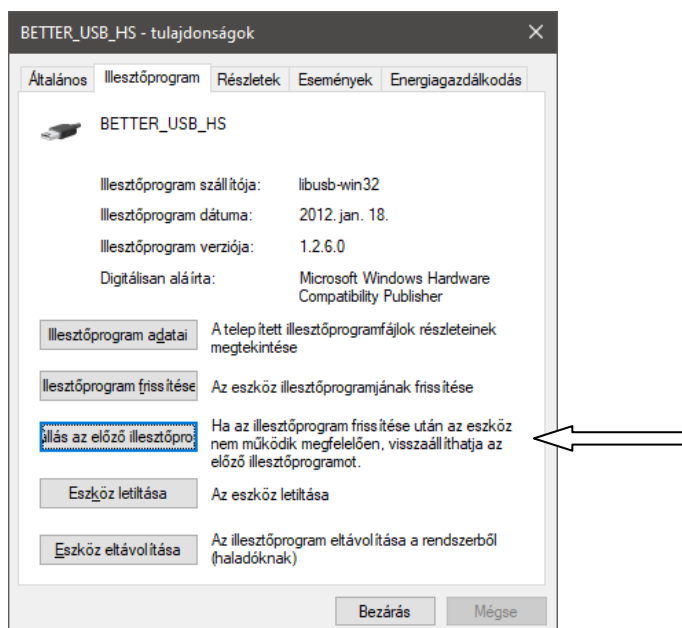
BETTER_USB_HS - tulajdonságok

Általános | Illesztőprogram | Részletek | Események | Energiagazdálkodás

BETTER_USB_HS

Illesztőprogram szállítója: libusb-win32

Illesztőprogram dátuma: 2012. jan. 18.

Illesztőprogram verziója: 1.2.6.0

Digitálisan aláírta: Microsoft Windows Hardware Compatibility Publisher

Illesztőprogram adatai — A telepített illesztőprogramfájlok részleteinek megtekintése

Illesztőprogram frissítése — Az eszköz illesztőprogramjának frissítése

állás az előző illesztőpro — Ha az illesztőprogram frissítése után az eszköz nem működik megfelelően, visszaállíthatja az előző illesztőprogramot.

Eszköz letiltása — Az eszköz letiltása

Eszköz eltávolítása — Az illesztőprogram eltávolítása a rendszerből (haladóknak)

Bezárás | Mégse